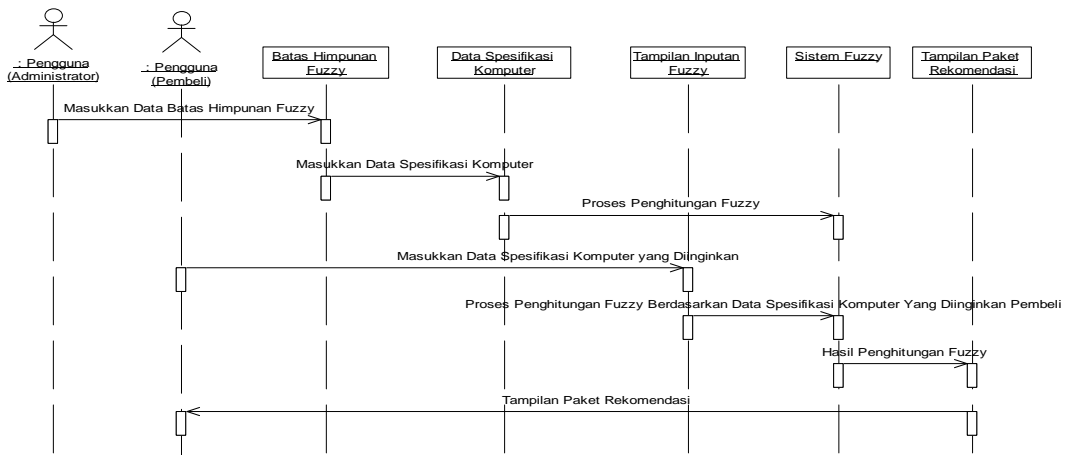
: Pengguna (Administrator)

: Pengguna (Pembeli)

Batas Himpunan Fuzzy

Data Spesifikasi Komputer

Tampilan Inputan Fuzzy

Sistem Fuzzy

Tampilan Paket Rekomendasi

Masukkan Data Batas Himpunan Fuzzy

Masukkan Data Spesifikasi Komputer

Proses Penghitungan Fuzzy

Masukkan Data Spesifikasi Komputer yang Diinginkan

Proses Penghitungan Fuzzy Berdasarkan Data Spesifikasi Komputer Yang Diinginkan Pembeli

Hasil Penghitungan Fuzzy

Tampilan Paket Rekomendasi